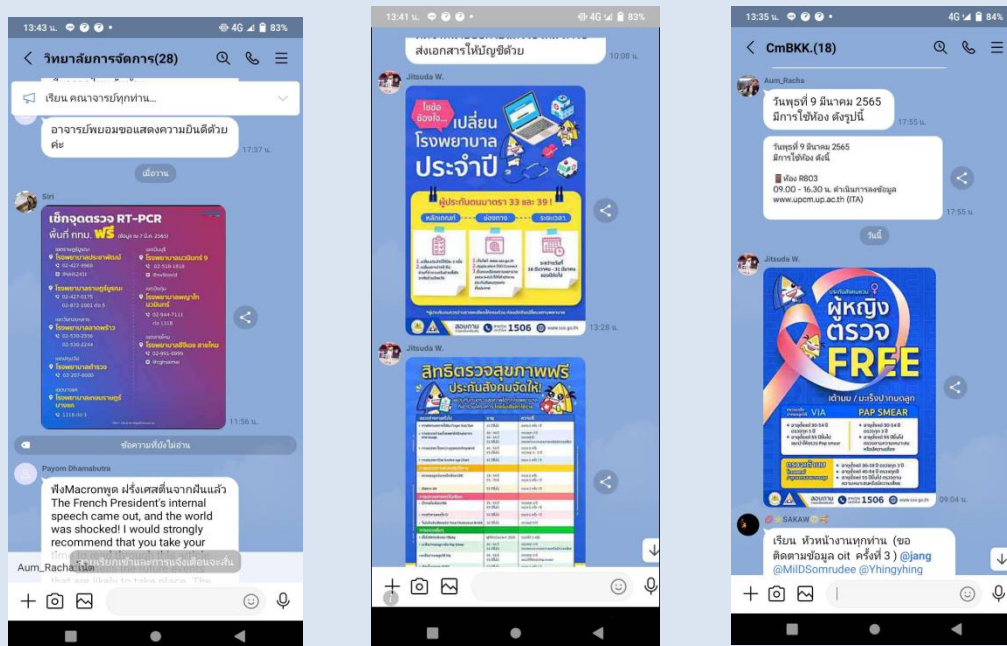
13:43 น. 4G 83%

วิทยาลัยการจัดการ(28)

เรียน คณาจารย์ทุกท่าน...

อาจารย์พยอมขอแสดงความยินดีด้วยค่ะ 17:37 น.

เมื่อวาน

Siri

เช็กจุดตรวจ RT-PCR พื้นที่ กทม. ฟรี

โรงพยาบาลประชาพัฒน์
โรงพยาบาลเพชรเวช
โรงพยาบาลลาดพร้าว
โรงพยาบาลเวชธานี
โรงพยาบาลพญาไท
โรงพยาบาลวิชัยเวช

11:56 น.

ข้อความที่ยังไม่อ่าน

Payom Dhamabutra

ฟังMacronพูด ฝรั่งเศสตื่นจากฝันแล้ว The French President's internal speech came out, and the world was shocked! I would strongly recommend that you take your

Aum_Racha ได้ส่งสติกเกอร์และการแจ้งเตือนของฉัน

13:41 น. 4G 83%

ส่งเอกสารให้บัญชีด้วย 10:08 น.

Jitsuda W.

ใช่อ ย้องใจ... เปลี่ยนโรงพยาบาลประจำปี

ผู้ประกันตนมาตรา 33 และ 39 !

หลักเกณฑ์ ช่องทาง ระยะเวลา

สำนักงานประกันสังคม 1506 www.sso.go.th 13:28 น.

Jitsuda W.

สิทธิตรวจสุขภาพฟรี ประกันสังคมจัดให้!

13:35 น. 4G 84%

CmBKK.(18)

Aum_Racha

วันพุธที่ 9 มีนาคม 2565 มีการใช้ห้อง ดังรูปนี้ 17:55 น.

วันพุธที่ 9 มีนาคม 2565 มีการใช้ห้อง ดังนี้

ห้อง R803
09.00 - 16.30 น. ดำเนินการลงข้อมูล
www.upcm.up.ac.th (ITA)

17:55 น.

วันนี้

Jitsuda W.

ผู้หญิงตรวจ FREE

เต้านม / มะเร็งปากมดลูก

VIA PAP SMEAR

สำนักงานประกันสังคม 1506 www.sso.go.th 09:04 น.

SAKAW

เรียน หัวหน้างานทุกท่าน (ขอติดตามข้อมูล oit ครั้งที่ 3 ) @jang @MiIDSomrudee @Yhingyhing